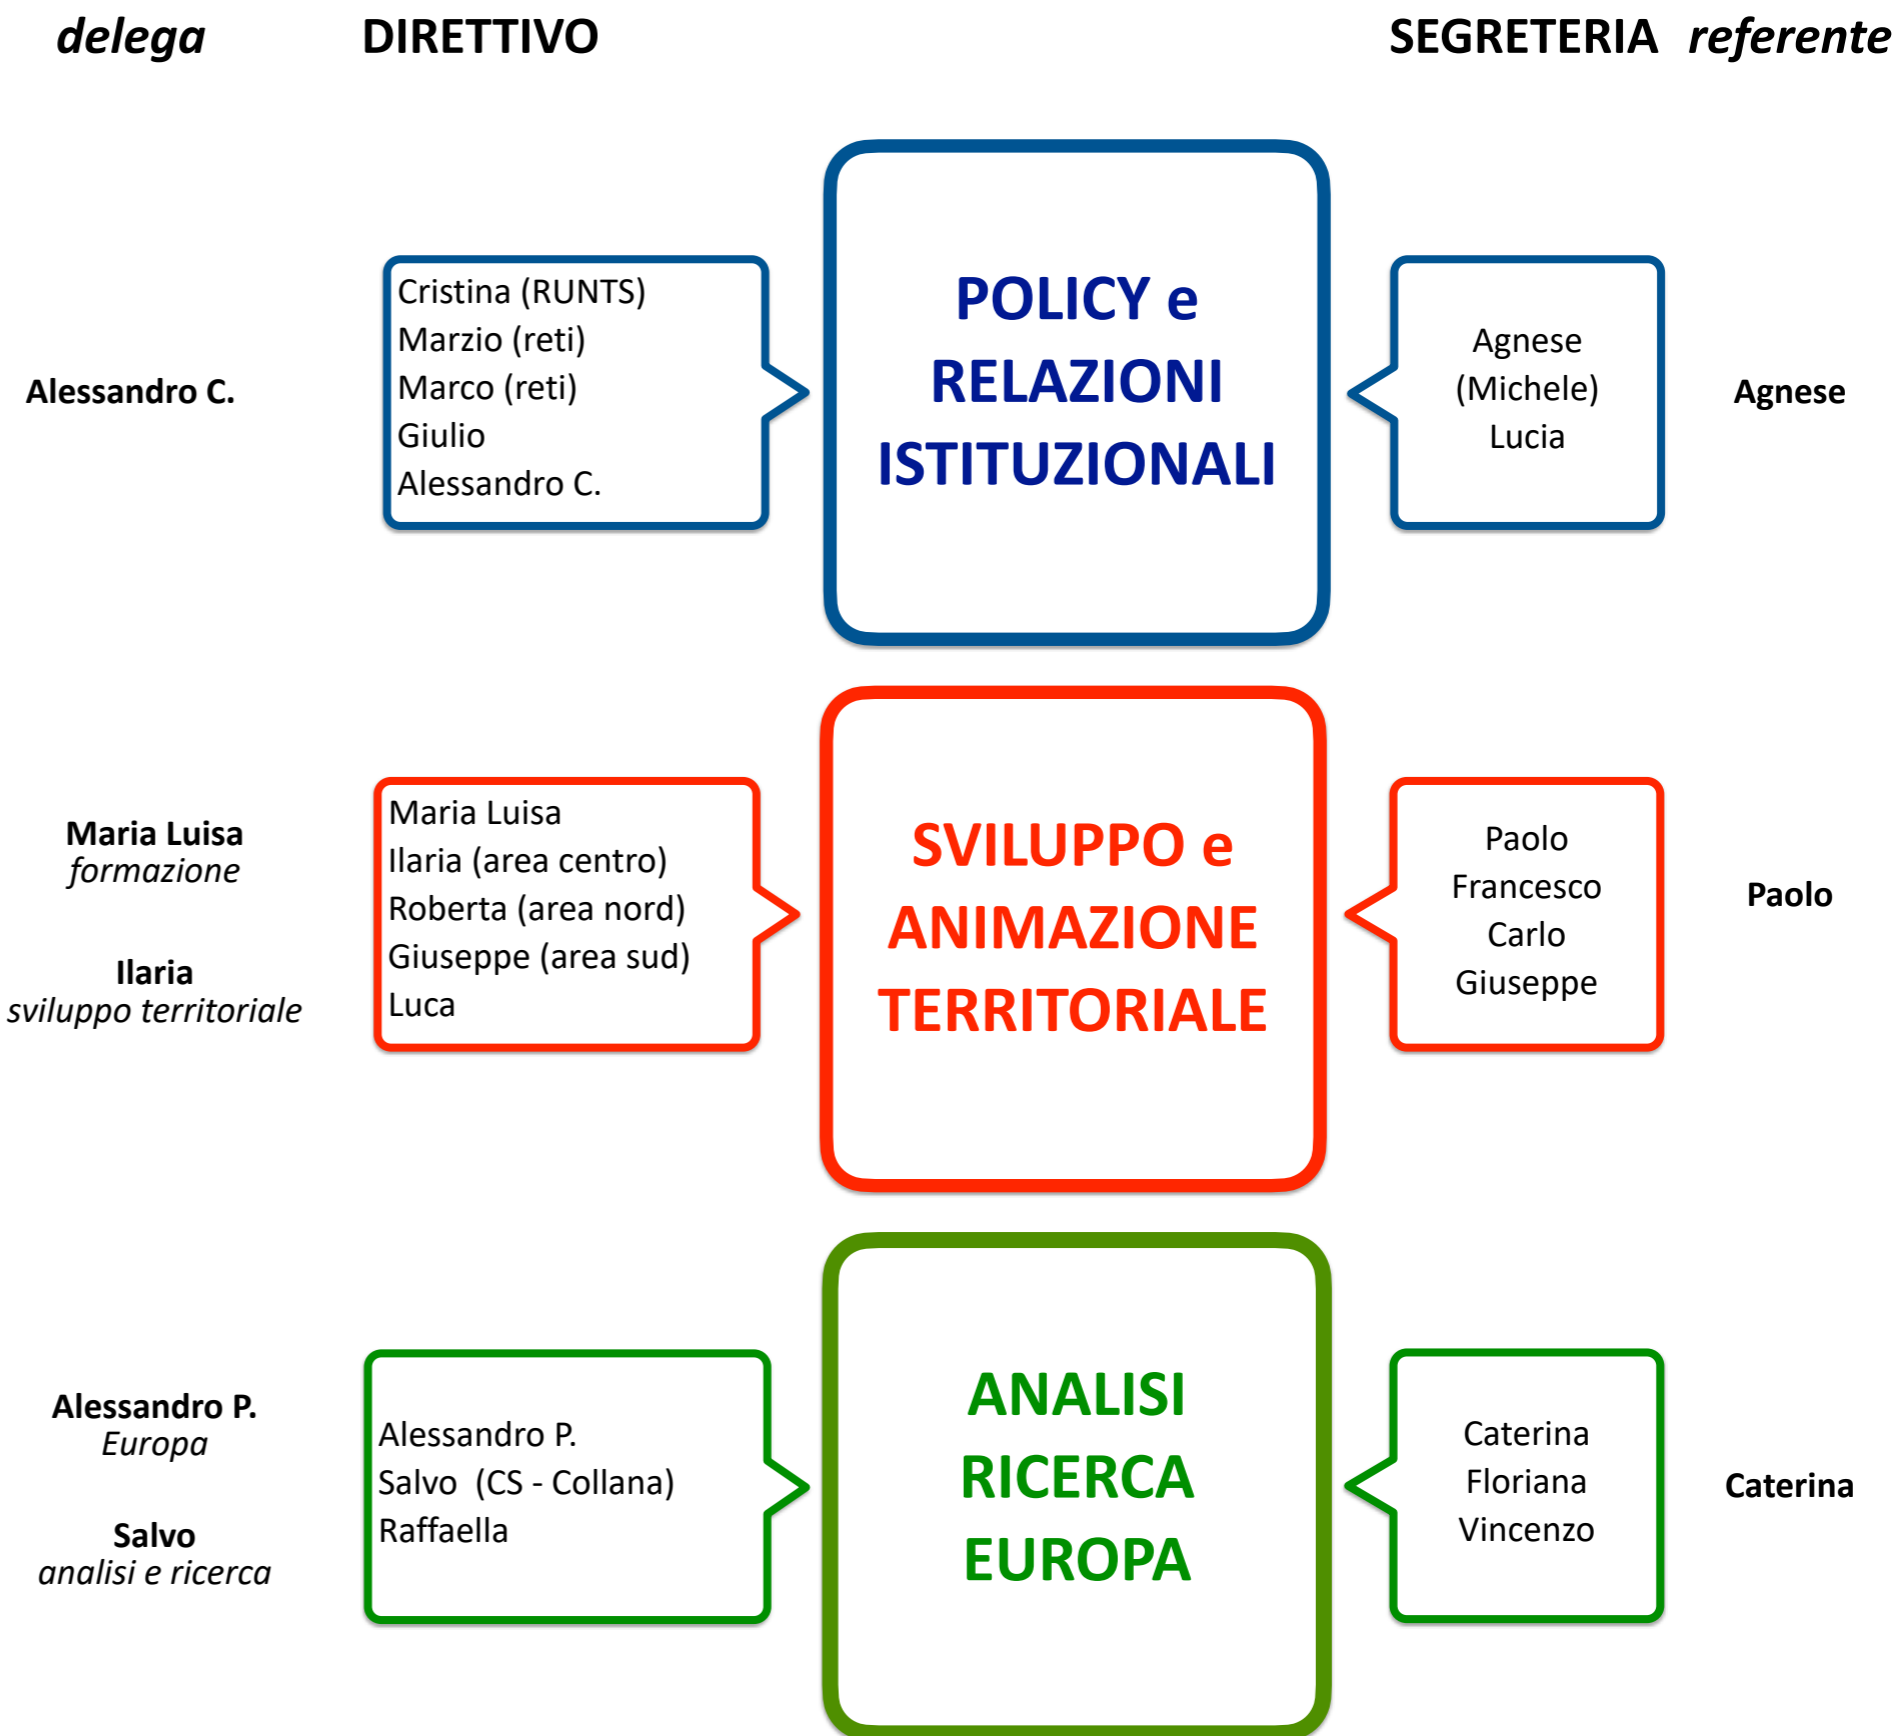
delega DIRETTIVO SEGRETERIA referente

Alessandro C.

Cristina (RUNTS)
Marzio (reti)
Marco (reti)
Giulio
Alessandro C.

POLICY e RELAZIONI ISTITUZIONALI

Agnese
(Michele)
Lucia

Agnese

Maria Luisa
formazione

Ilaria
sviluppo territoriale

Maria Luisa
Ilaria (area centro)
Roberta (area nord)
Giuseppe (area sud)
Luca

SVILUPPO e ANIMAZIONE TERRITORIALE

Paolo
Francesco
Carlo
Giuseppe

Paolo

Alessandro P.
Europa

Salvo
analisi e ricerca

Alessandro P.
Salvo (CS - Collana)
Raffaella

ANALISI RICERCA EUROPA

Caterina
Floriana
Vincenzo

Caterina